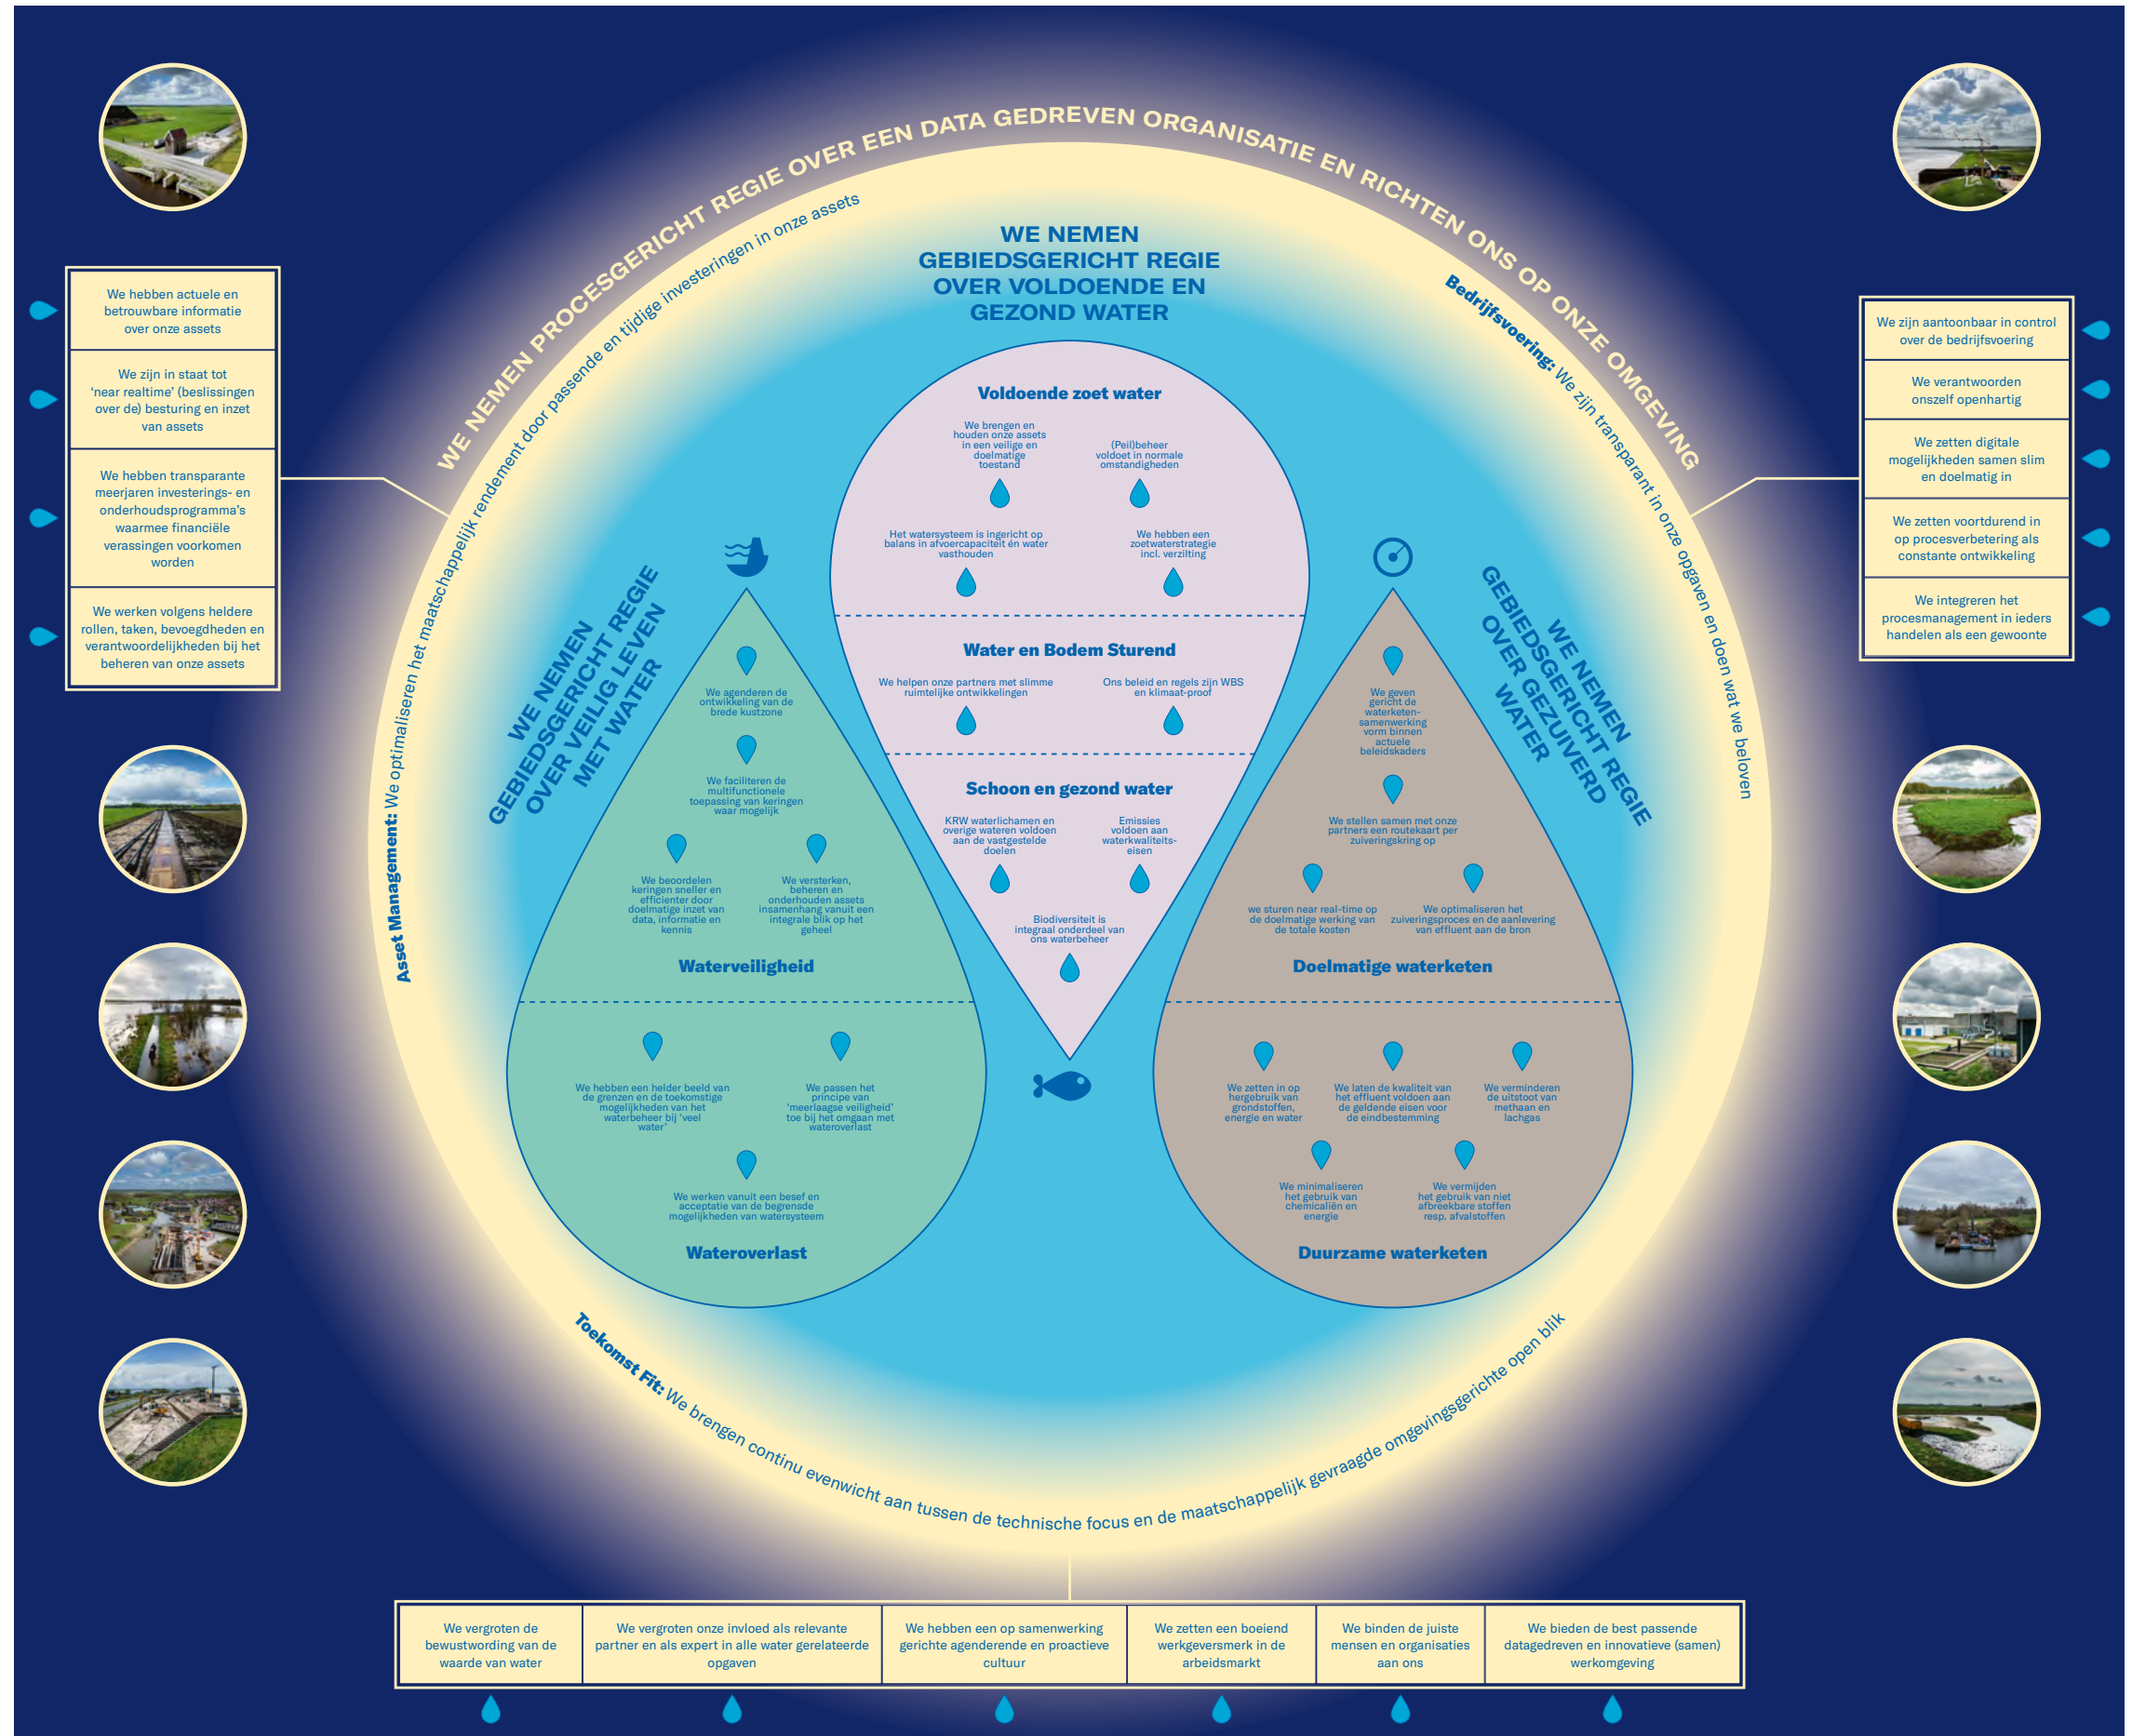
WE NEMEN PROCESGERICHT REGIE OVER EEN DATA GEDREVEN ORGANISATIE EN RICHTEN ONS OP ONZE OMGEVING

Asset Management: We optimaliseren het maatschappelijk rendement door passende en tijdige investeringen in onze assets

Bedrijfsvoering: We zijn transparant in onze opgaven en doen wat we beloven

Toekomst Fit: We brengen continu evenwicht aan tussen de technische focus en de maatschappelijk gevraagde omgevingsgerichte open blik

We hebben actuele en betrouwbare informatie over onze assets

We zijn in staat tot 'near realtime' (beslissingen over de) besturing en inzet van assets

We hebben transparante meerjaren investerings- en onderhoudsprogramma's waarmee financiële verassingen voorkomen worden

We werken volgens heldere rollen, taken, bevoegdheden en verantwoordelijkheden bij het beheren van onze assets

We zijn aantoonbaar in control over de bedrijfsvoering

We verantwoorden onszelf openhartig

We zetten digitale mogelijkheden samen slim en doelmatig in

We zetten voortdurend in op procesverbetering als constante ontwikkeling

We integreren het procesmanagement in ieders handelen als een gewoonte

WE NEMEN GEBIEDSGERICHT REGIE OVER VOLDOENDE EN GEZOND WATER

Voldoende zoet water

We brengen en houden onze assets in een veilige en doelmatige toestand

(Peil)beheer voldoet in normale omstandigheden

Het watersysteem is ingericht op balans in afvoercapaciteit én water vasthouden

We hebben een zoetwaterstrategie incl. verzilting

Water en Bodem Sturend

We helpen onze partners met slimme ruimtelijke ontwikkelingen

Ons beleid en regels zijn WBS en klimaat-proof

Schoon en gezond water

KRW waterlichamen en overige wateren voldoen aan de vastgestelde doelen

Emissies voldoen aan waterkwaliteits-eisen

Biodiversiteit is integraal onderdeel van ons waterbeheer

WE NEMEN GEBIEDSGERICHT REGIE OVER VEILIG LEVEN MET WATER

We agenderen de ontwikkeling van de brede kustzone

We faciliteren de multifunctionele toepassing van keringen waar mogelijk

We beoordelen keringen sneller en efficiënter door doelmatige inzet van data, informatie en kennis

We versterken, beheren en onderhouden assets insamenhang vanuit een integrale blik op het geheel

Waterveiligheid

We hebben een helder beeld van de grenzen en de toekomstige mogelijkheden van het waterbeheer bij 'veel water'

We passen het principe van 'meerlaagse veiligheid' toe bij het omgaan met wateroverlast

We werken vanuit een besef en acceptatie van de begrensde mogelijkheden van watersysteem

Wateroverlast

WE NEMEN GEBIEDSGERICHT REGIE OVER GEZUIVERD WATER

We geven gericht de waterketen-samenwerking vorm binnen actuele beleidskaders

We stellen samen met onze partners een routekaart per zuiveringskring op

we sturen near real-time op de doelmatige werking van de totale kosten

We optimaliseren het zuiveringsproces en de aanlevering van effluent aan de bron

Doelmatige waterketen

We zetten in op hergebruik van grondstoffen, energie en water

We laten de kwaliteit van het effluent voldoen aan de geldende eisen voor de eindbestemming

We verminderen de uitstoot van methaan en lachgas

We minimaliseren het gebruik van chemicaliën en energie

We vermijden het gebruik van niet afbreekbare stoffen resp. afvalstoffen

Duurzame waterketen

| We vergroten de bewustwording van de waarde van water | We vergroten onze invloed als relevante partner en als expert in alle water gerelateerde opgaven | We hebben een op samenwerking gerichte agenderende en proactieve cultuur | We zetten een boeiend werkgeversmerk in de arbeidsmarkt | We binden de juiste mensen en organisaties aan ons | We bieden de best passende datagedreven en innovatieve (samen) werkomgeving |
|---|---|---|---|---|---|